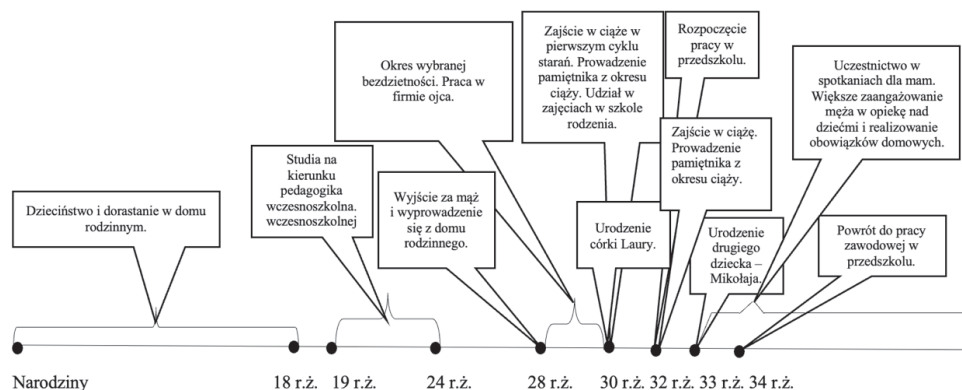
Dzieciństwo i dorastanie w domu rodzinnym.

Studia na kierunku pedagogika wczesnoszkolna. wczesnoszkolnej

Wyjście za mąż i wyprowadzenie się z domu rodzinnego.

Okres wybranej bezdzietności. Praca w firmie ojca.

Zajście w ciąże w pierwszym cyklu starań. Prowadzenie pamiętnika z okresu ciąży. Udział w zajęciach w szkole rodzenia.

Urodzenie córki Laury.

Rozpoczęcie pracy w przedszkolu.

Zajście w ciążę. Prowadzenie pamiętnika z okresu ciąży.

Urodzenie drugiego dziecka – Mikołaja.

Uczestnictwo w spotkaniach dla mam. Większe zaangażowanie męża w opiekę nad dziećmi i realizowanie obowiązków domowych.

Powrót do pracy zawodowej w przedszkolu.

Narodziny 18 r.ż. 19 r.ż. 24 r.ż. 28 r.ż. 30 r.ż. 32 r.ż. 33 r.ż. 34 r.ż.